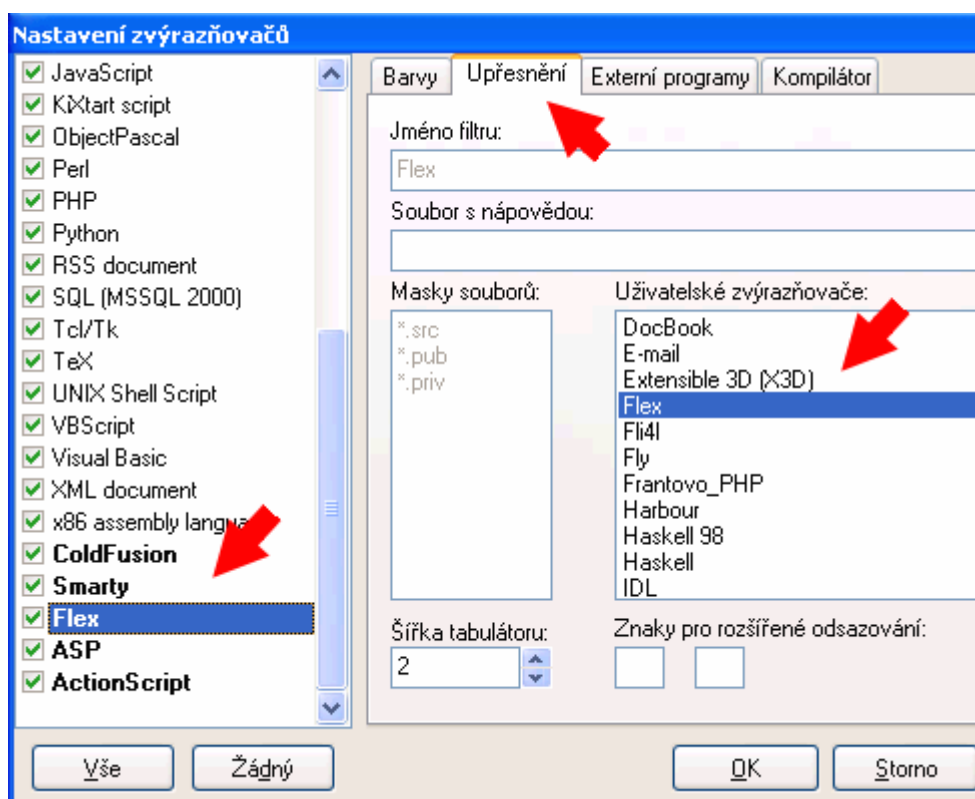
Nastavení zvýrazňovačů

JavaScript
KiXtart script
ObjectPascal
Perl
PHP
Python
RSS document
SQL (MSSQL 2000)
Tcl/Tk
TeX
UNIX Shell Script
VBScript
Visual Basic
XML document
x86 assembly langua
ColdFusion
Smarty
Flex
ASP
ActionScript

Barvy | Upřesnění | Externí programy | Kompilátor

Jméno filtru:
Flex
Soubor s nápovědou:

Masky souborů:
*.src
*.pub
*.priv

Uživatelské zvýrazňovače:
DocBook
E-mail
Extensible 3D (X3D)
Flex
Fli4l
Fly
Frantovo_PHP
Harbour
Haskell 98
Haskell
IDL

Šířka tabulátoru:
2

Znaky pro rozšířené odsazování:

Vše
Žádný
OK
Storno